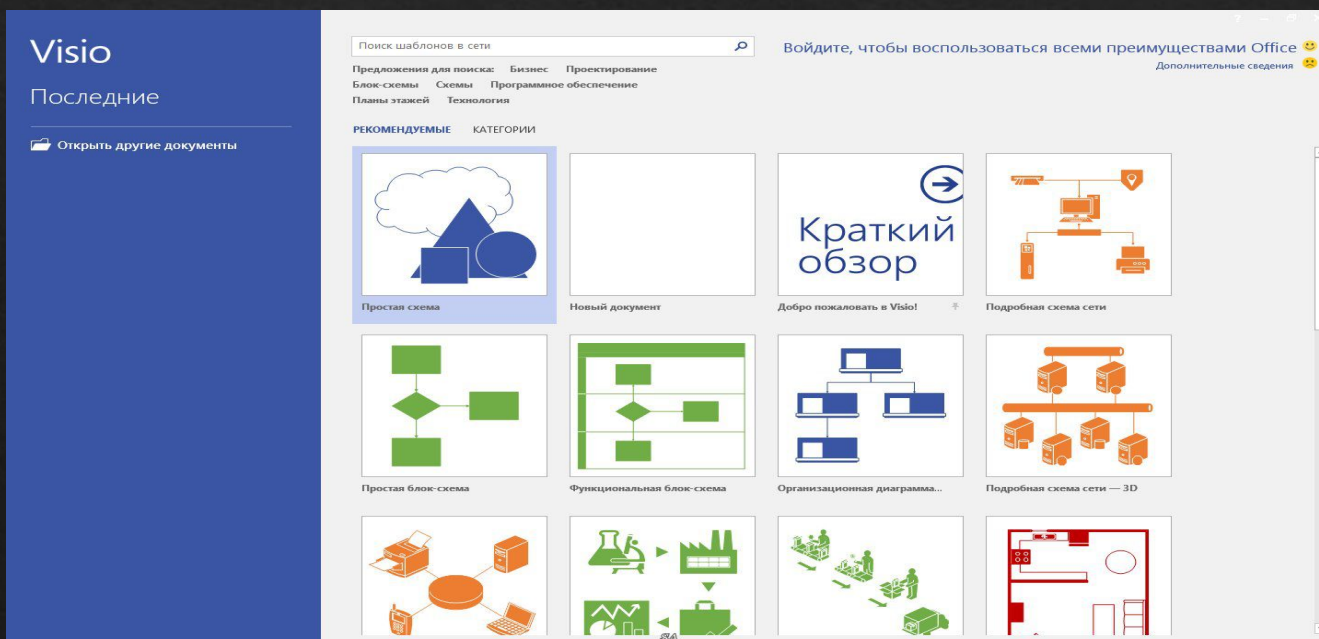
Visio

Последние

Открыть другие документы

Поиск шаблонов в сети

Предложения для поиска: Бизнес Проектирование
Блок-схемы Схемы Программное обеспечение
Планы этажей Технология

Войдите, чтобы воспользоваться всеми преимуществами Office
Дополнительные сведения

РЕКОМЕНДУЕМЫЕ КАТЕГОРИИ

Простая схема

Новый документ

Краткий обзор

Добро пожаловать в Visio!

Подробная схема сети

Простая блок-схема

Функциональная блок-схема

Организационная диаграмма...

Подробная схема сети — 3D